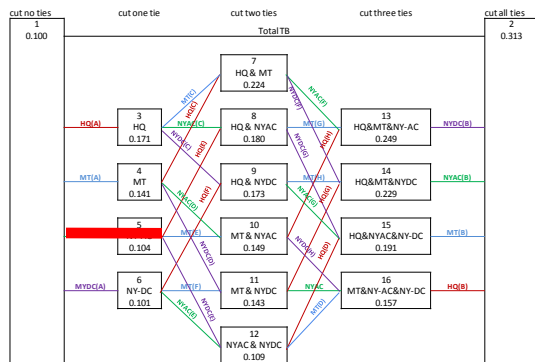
cut no ties

cut one tie

cut two ties

cut three ties

cut all ties

1
0.100

Total TB

2
0.313

3
HQ
0.171

4
MT
0.141

5
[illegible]
0.104

6
NY-DC
0.101

7
HQ & MT
0.224

8
HQ & NYAC
0.180

9
HQ & NYDC
0.173

10
MT & NYAC
0.149

11
MT & NYDC
0.143

12
NYAC & NYDC
0.109

13
HQ&MT&NY-AC
0.249

14
HQ&MT&NYDC
0.229

15
HQ&NYAC&NY-DC
0.191

16
MT&NY-AC&NY-DC
0.157

HQ(A)

MT(A)

MYDC(A)

MT(C)

HQ(C)

NYAC(C)

NYDC(C)

HQ(D)

HQ(E)

NYAC(D)

NYDC(D)

HQ(F)

MT(E)

NYDC(E)

MT(F)

NYAC(E)

NYAC(F)

NYDC(F)

MT(G)

NYDC(G)

HQ(H)

MT(H)

NYAC(G)

HQ(G)

NYDC(H)

HQ(I)

NYAC

MT(I)

NYDC(B)

NYAC(B)

MT(B)

HQ(B)